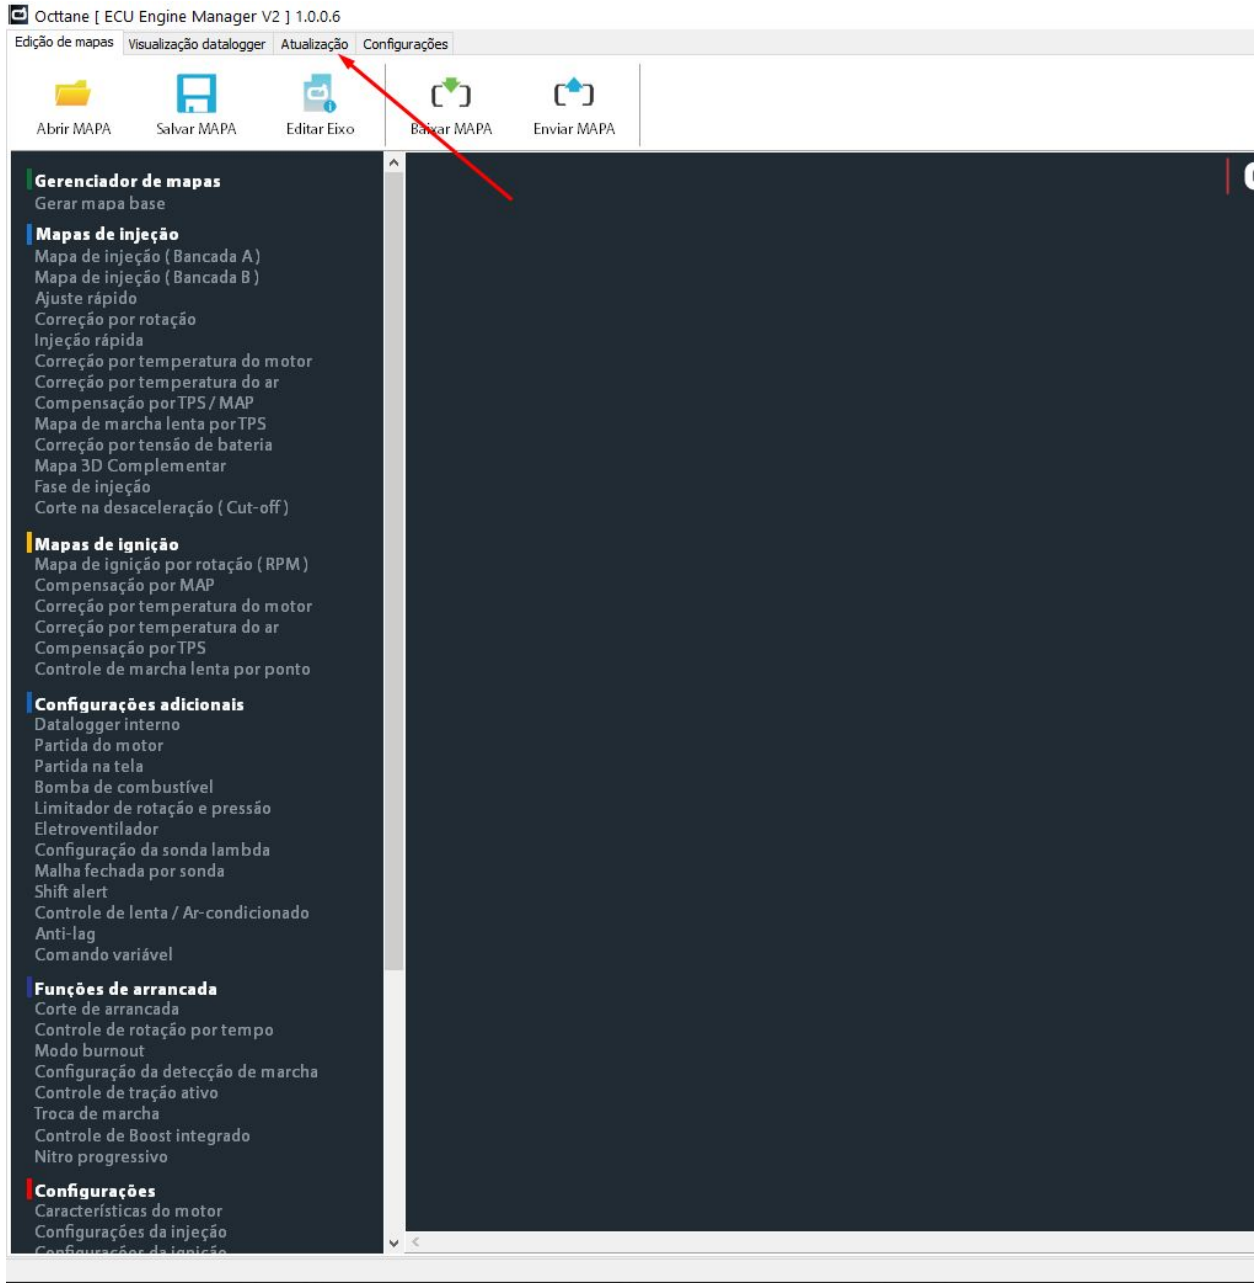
Octtane [ ECU Engine Manager V2 ] 1.0.0.6

Edição de mapas | Visualização datalogger | Atualização | Configurações

Abrir MAPA
Salvar MAPA
Editar Eixo
Baixar MAPA
Enviar MAPA

Gerenciador de mapas
Gerar mapa base

Mapas de injeção
Mapa de injeção ( Bancada A )
Mapa de injeção ( Bancada B )
Ajuste rápido
Correção por rotação
Injeção rápida
Correção por temperatura do motor
Correção por temperatura do ar
Compensação por TPS / MAP
Mapa de marcha lenta por TPS
Correção por tensão de bateria
Mapa 3D Complementar
Fase de injeção
Corte na desaceleração ( Cut-off )

Mapas de ignição
Mapa de ignição por rotação ( RPM )
Compensação por MAP
Correção por temperatura do motor
Correção por temperatura do ar
Compensação por TPS
Controle de marcha lenta por ponto

Configurações adicionais
Datalogger interno
Partida do motor
Partida na tela
Bomba de combustível
Limitador de rotação e pressão
Eletroventilador
Configuração da sonda lambda
Malha fechada por sonda
Shift alert
Controle de lenta / Ar-condicionado
Anti-lag
Comando variável

Funções de arrancada
Corte de arrancada
Controle de rotação por tempo
Modo burnout
Configuração da detecção de marcha
Controle de tração ativo
Troca de marcha
Controle de Boost integrado
Nitro progressivo

Configurações
Características do motor
Configurações da injeção
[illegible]